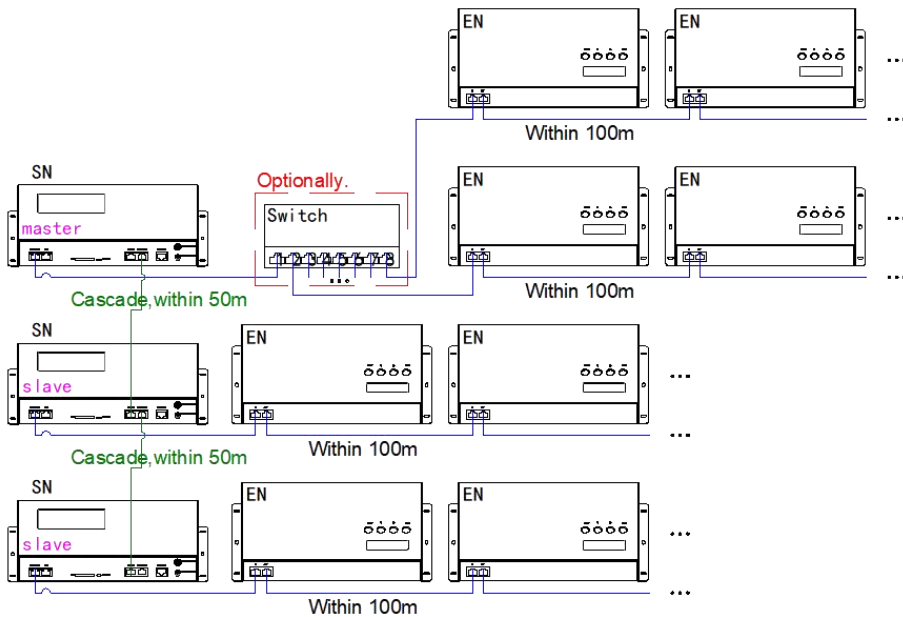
EN

EN

...

...

Within 100m

Optionally.

SN

EN

EN

Switch

...

master

1 2 3 4 5 6 7 8

...

Within 100m

Cascade,within 50m

SN

EN

EN

...

slave

...

Within 100m

Cascade,within 50m

SN

EN

EN

...

slave

...

Within 100m